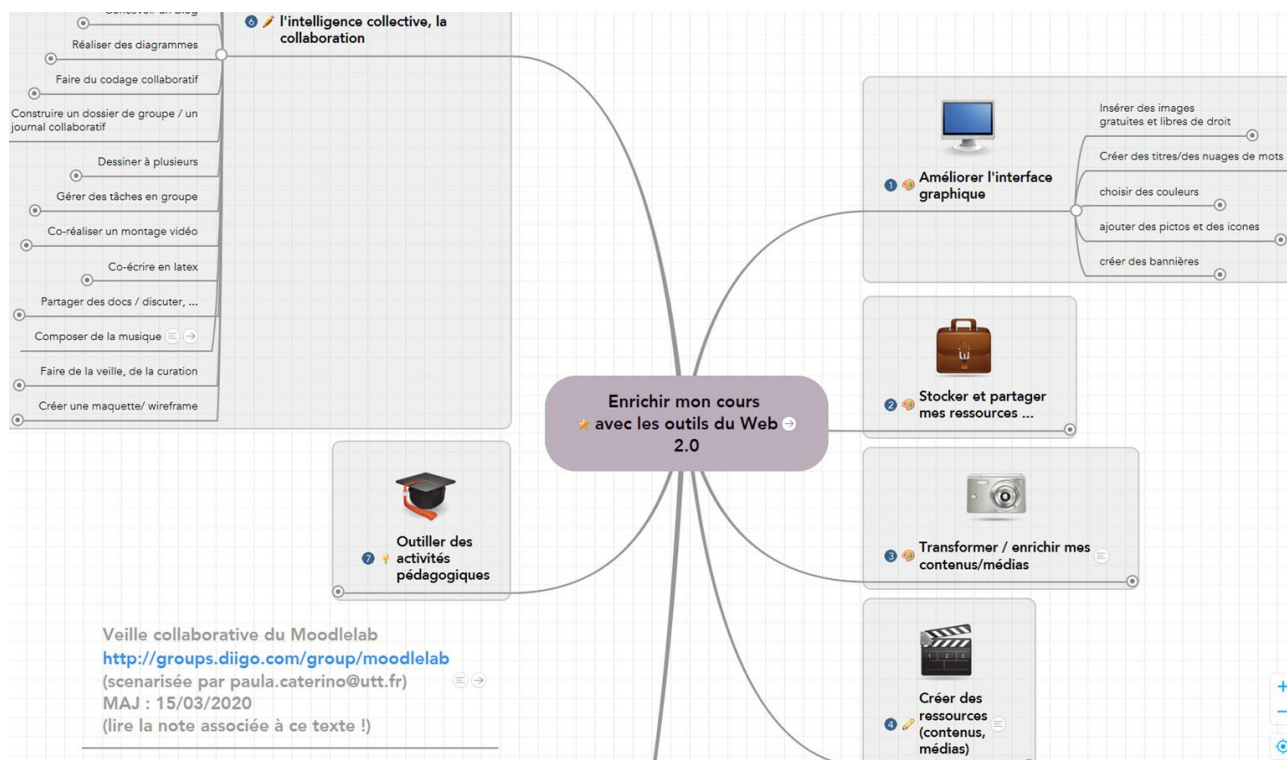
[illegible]

6 l'intelligence collective, la collaboration

Réaliser des diagrammes

Faire du codage collaboratif

Construire un dossier de groupe / un journal collaboratif

Dessiner à plusieurs

Gérer des tâches en groupe

Co-réaliser un montage vidéo

Co-écrire en latex

Partager des docs / discuter, ...

Composer de la musique

Faire de la veille, de la curation

Créer une maquette/ wireframe

Enrichir mon cours avec les outils du Web 2.0

1 Améliorer l'interface graphique

Insérer des images gratuites et libres de droit

Créer des titres/des nuages de mots

choisir des couleurs

ajouter des pictos et des icones

créer des bannières

2 Stocker et partager mes ressources ...

3 Transformer / enrichir mes contenus/médias

4 Créer des ressources (contenus, médias)

7 Outiller des activités pédagogiques

Veille collaborative du Moodlelab
http://groups.diigo.com/group/moodlelab
(scenarisée par paula.caterino@utt.fr)
MAJ : 15/03/2020
(lire la note associée à ce texte !)